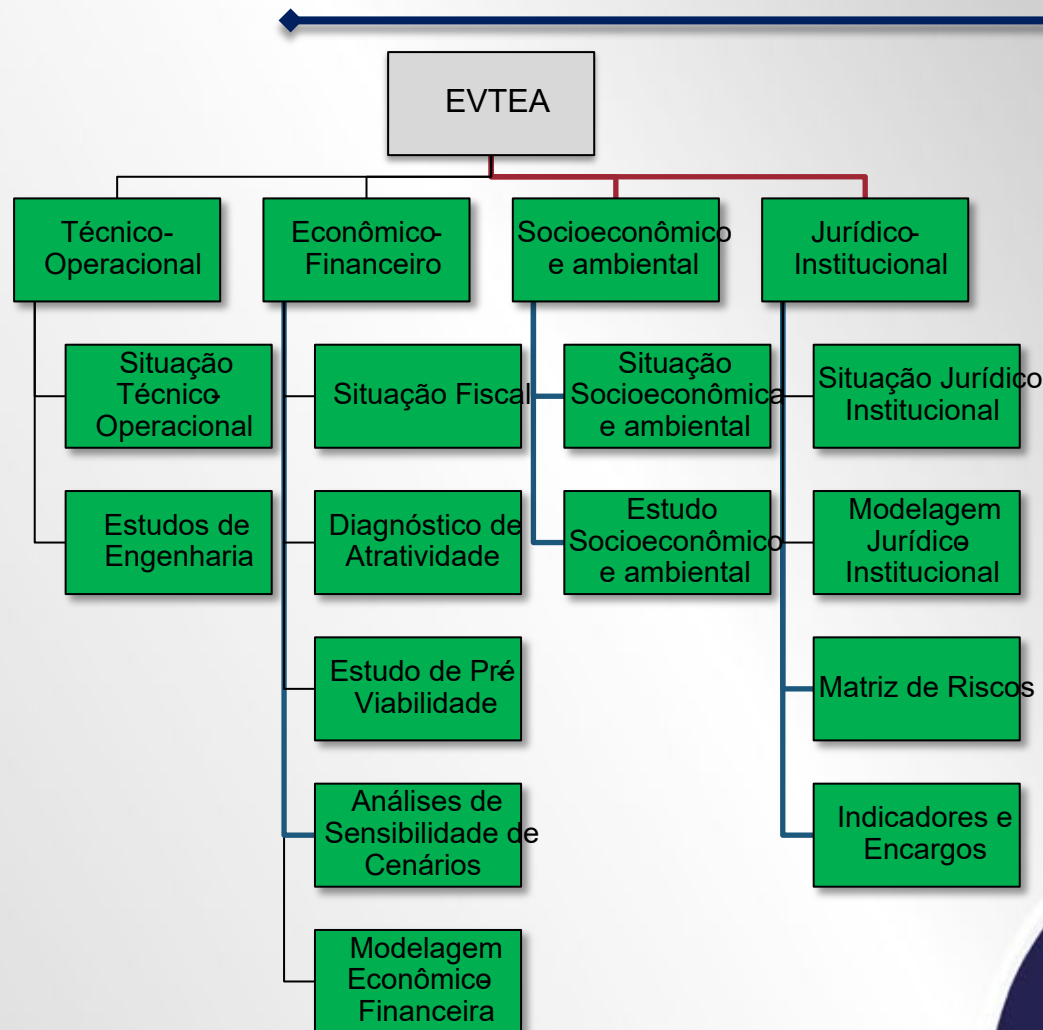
EVTEA

Técnico-Operacional

Econômico-Financeiro

Socioeconômico e ambiental

Jurídico-Institucional

Situação Técnico-Operacional

Estudos de Engenharia

Situação Fiscal

Diagnóstico de Atratividade

Estudo de Pré-Viabilidade

Análises de Sensibilidade de Cenários

Modelagem Econômico-Financeira

Situação Socioeconômica e ambiental

Estudo Socioeconômico e ambiental

Situação Jurídico Institucional

Modelagem Jurídico-Institucional

Matriz de Riscos

Indicadores e Encargos